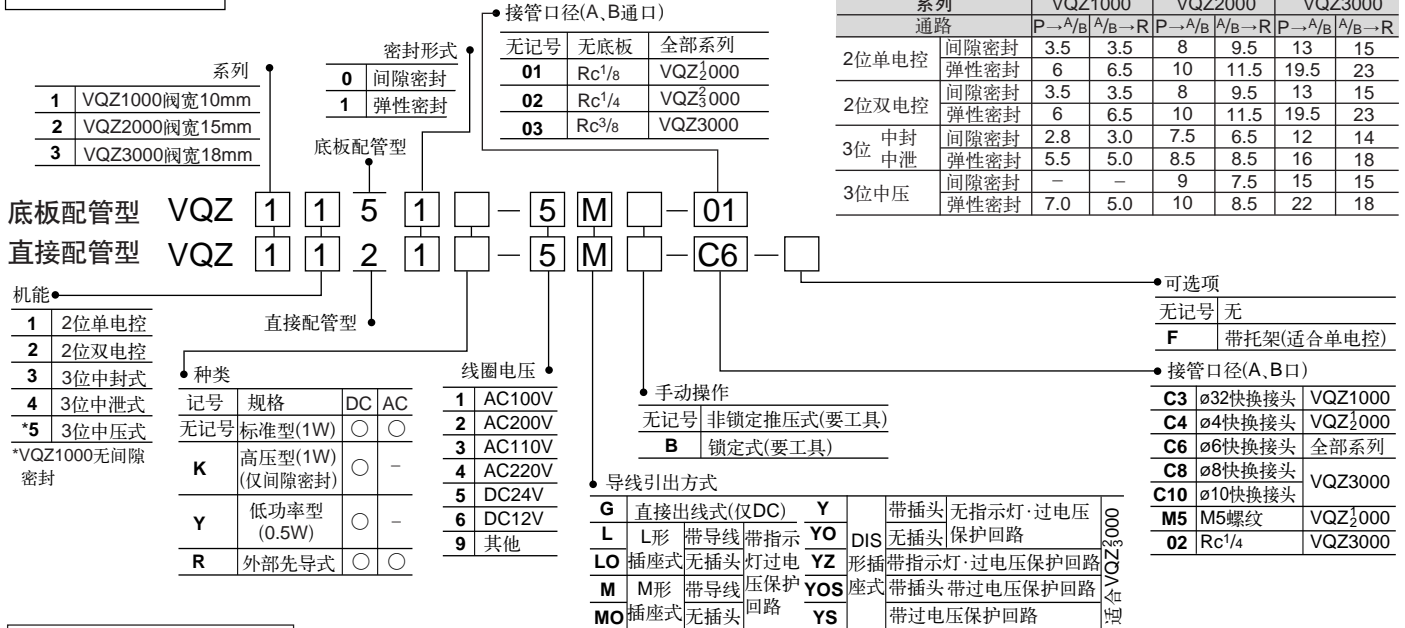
系列
| 1 | VQZ1000阀宽10mm |
|---|---|
| 2 | VQZ2000阀宽15mm |
| 3 | VQZ3000阀宽18mm |

密封形式
| 0 | 间隙密封 |
|---|---|
| 1 | 弹性密封 |

底板配管型

接管口径(A、B通口)
| 无记号 | 无底板 | 全部系列 |
|---|---|---|
| 01 | Rc1/8 | VQZ$\frac{1}{2}$000 |
| 02 | Rc1/4 | VQZ$\frac{2}{3}$000 |
| 03 | Rc3/8 | VQZ3000 |

| 系列 | | VQZ1000 | | VQZ2000 | | VQZ3000 | |
|---|---|---|---|---|---|---|---|
| 通路 | | P→A/B | A/B→R | P→A/B | A/B→R | P→A/B | A/B→R |
| 2位单电控 | 间隙密封 | 3.5 | 3.5 | 8 | 9.5 | 13 | 15 |
| | 弹性密封 | 6 | 6.5 | 10 | 11.5 | 19.5 | 23 |
| 2位双电控 | 间隙密封 | 3.5 | 3.5 | 8 | 9.5 | 13 | 15 |
| | 弹性密封 | 6 | 6.5 | 10 | 11.5 | 19.5 | 23 |
| 3位 中封 中泄 | 间隙密封 | 2.8 | 3.0 | 7.5 | 6.5 | 12 | 14 |
| | 弹性密封 | 5.5 | 5.0 | 8.5 | 8.5 | 16 | 18 |
| 3位中压 | 间隙密封 | – | – | 9 | 7.5 | 15 | 15 |
| | 弹性密封 | 7.0 | 5.0 | 10 | 8.5 | 22 | 18 |

底板配管型 VQZ 1 1 5 1 □ – 5 M □ – 01
直接配管型 VQZ 1 1 2 1 □ – 5 M □ – C6 – □

机能
| 1 | 2位单电控 |
|---|---|
| 2 | 2位双电控 |
| 3 | 3位中封式 |
| 4 | 3位中泄式 |
| *5 | 3位中压式 |

*VQZ1000无间隙密封

直接配管型

种类
| 记号 | 规格 | DC | AC |
|---|---|---|---|
| 无记号 | 标准型(1W) | ○ | ○ |
| K | 高压型(1W) (仅间隙密封) | ○ | – |
| Y | 低功率型 (0.5W) | ○ | – |
| R | 外部先导式 | ○ | ○ |

线圈电压
| 1 | AC100V |
|---|---|
| 2 | AC200V |
| 3 | AC110V |
| 4 | AC220V |
| 5 | DC24V |
| 6 | DC12V |
| 9 | 其他 |

手动操作
| 无记号 | 非锁定推压式(要工具) |
|---|---|
| B | 锁定式(要工具) |

导线引出方式
| G | 直接出线式(仅DC) | | Y | DIS形插座式 | 带插头 无指示灯·过电压保护回路 | 适合VQZ$\frac{2}{3}$000 |
|---|---|---|---|---|---|---|
| L | L形插座式 | 带导线 | YO | | 无插头 | |
| LO | | 无插头 | YZ | | 带指示灯·过电压保护回路 | |
| M | M形插座式 | 带导线 | YOS | | 带插头 带过电压保护回路 | |
| MO | | 无插头 | YS | | 带过电压保护回路 | |

带指示灯过电压保护回路

可选项
| 无记号 | 无 |
|---|---|
| F | 带托架(适合单电控) |

接管口径(A、B口)
| C3 | ø32快换接头 | VQZ1000 |
|---|---|---|
| C4 | ø4快换接头 | VQZ$\frac{1}{2}$000 |
| C6 | ø6快换接头 | 全部系列 |
| C8 | ø8快换接头 | VQZ3000 |
| C10 | ø10快换接头 | |
| M5 | M5螺纹 | VQZ$\frac{1}{2}$000 |
| 02 | Rc1/4 | VQZ3000 |